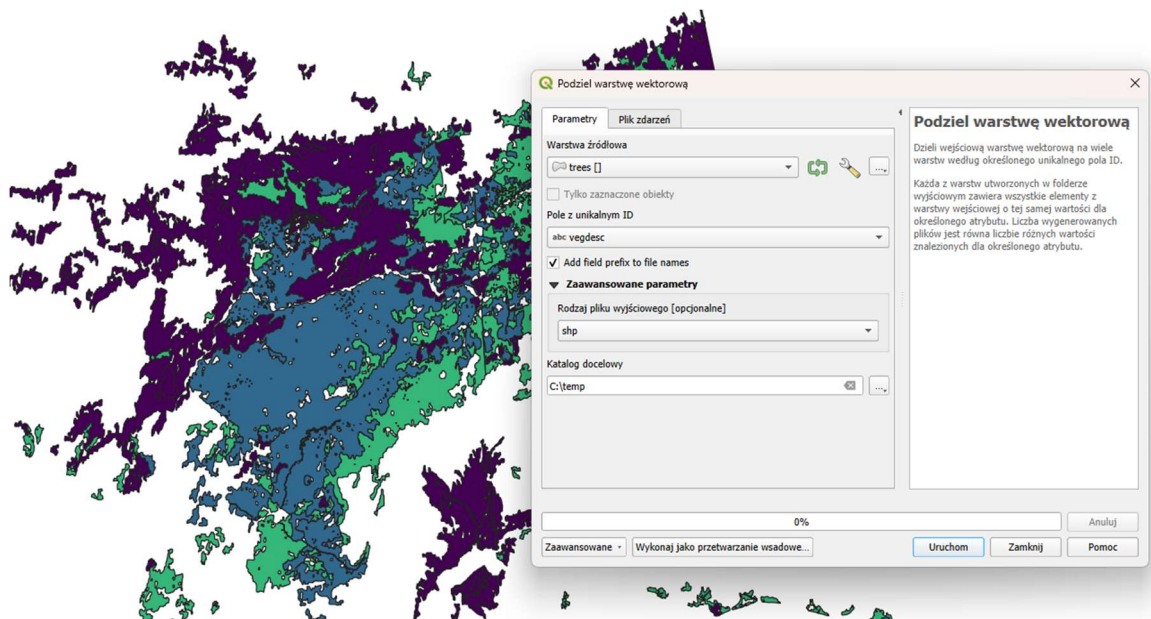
Podziel warstwę wektorową

Parametry | Plik zdarzeń

Warstwa źródłowa

trees []

...

Tylko zaznaczone obiekty

Pole z unikalnym ID

abc vegdesc

Add field prefix to file names

Zaawansowane parametry

Rodzaj pliku wyjściowego [opcjonalne]

shp

Katalog docelowy

C:\temp

...

Podziel warstwę wektorową

Dzieli wejściową warstwę wektorową na wiele warstw według określonego unikalnego pola ID.

Każda z warstw utworzonych w folderze wyjściowym zawiera wszystkie elementy z warstwy wejściowej o tej samej wartości dla określonego atrybutu. Liczba wygenerowanych plików jest równa liczbie różnych wartości znalezionych dla określonego atrybutu.

0%

Anuluj

Zaawansowane

Wykonaj jako przetwarzanie wsadowe...

Uruchom

Zamknij

Pomoc